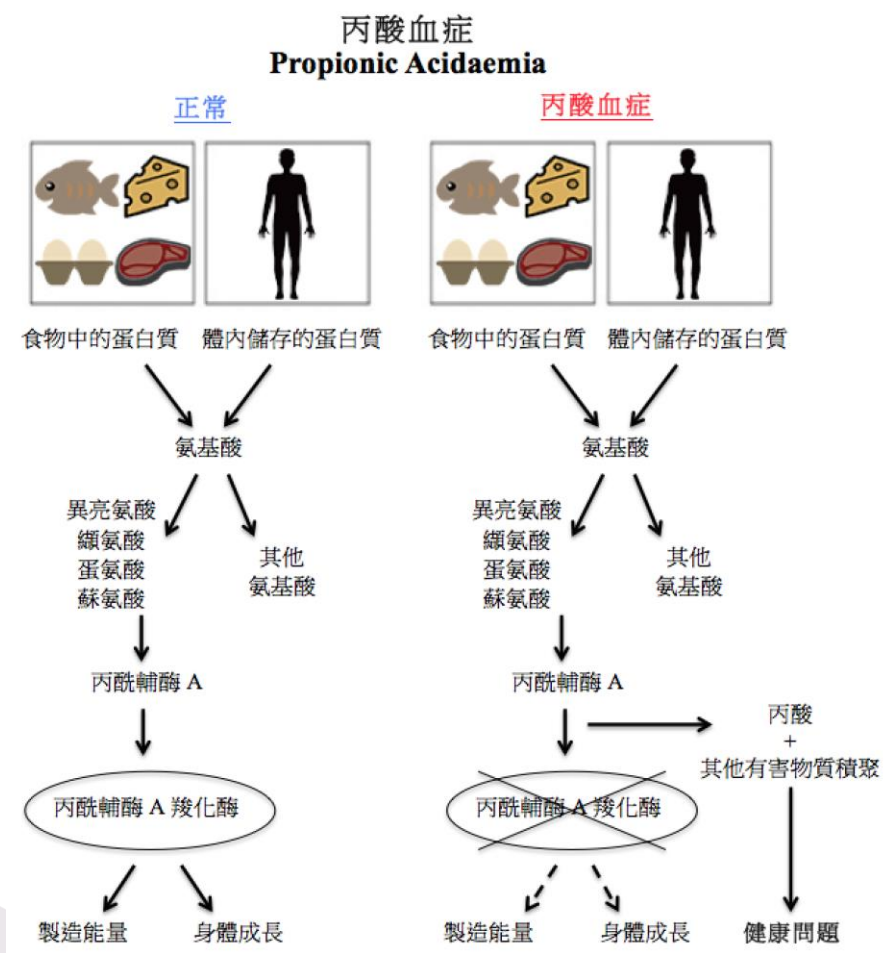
丙酸血症
Propionic Acidaemia

正常

食物中的蛋白質　體內儲存的蛋白質

氨基酸

異亮氨酸
纈氨酸
蛋氨酸
蘇氨酸

其他
氨基酸

丙酰輔酶 A

丙酰輔酶 A 羧化酶

製造能量　身體成長

丙酸血症

食物中的蛋白質　體內儲存的蛋白質

氨基酸

異亮氨酸
纈氨酸
蛋氨酸
蘇氨酸

其他
氨基酸

丙酰輔酶 A

丙酸
+
其他有害物質積聚

丙酰輔酶 A 羧化酶

製造能量　身體成長　健康問題